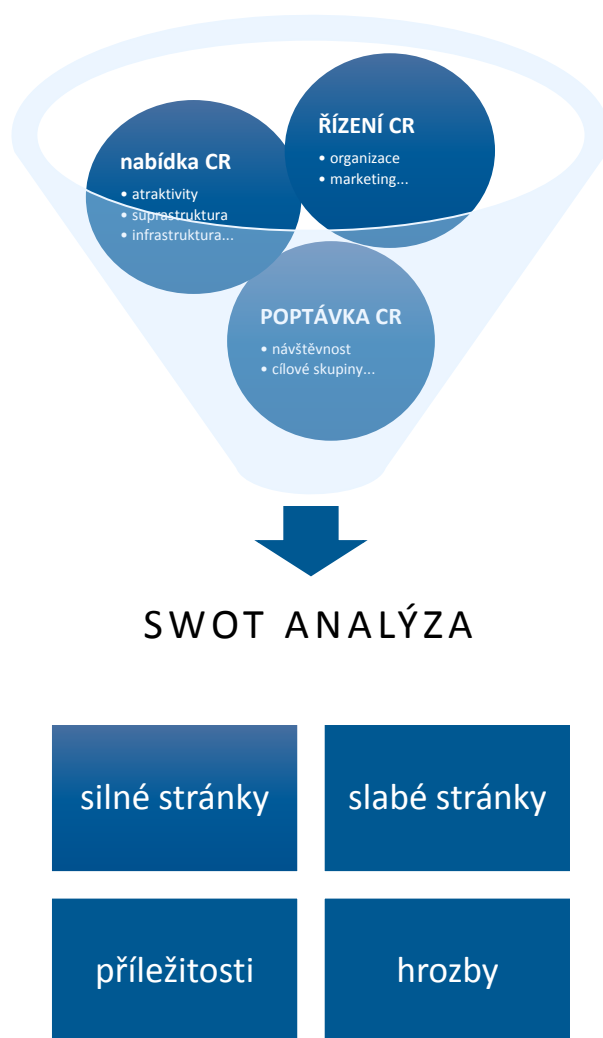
nabídka CR
• atraktivity
• suprastruktura
• infrastruktura...

ŘÍZENÍ CR
• organizace
• marketing...

POPTÁVKA CR
• návštěvnost
• cílové skupiny...

SWOT ANALÝZA

silné stránky

slabé stránky

příležitosti

hrozby